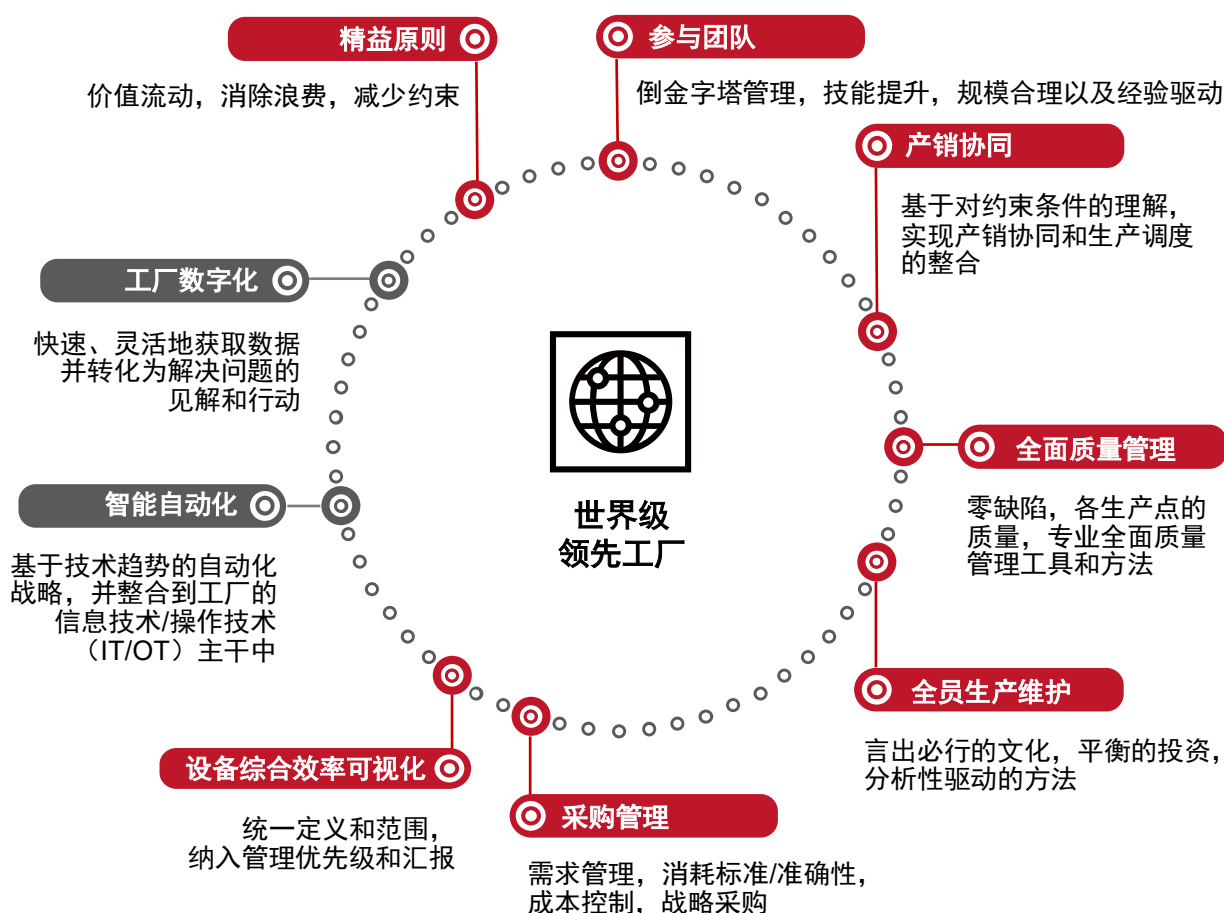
精益原则

价值流动，消除浪费，减少约束

参与团队

倒金字塔管理，技能提升，规模合理以及经验驱动

产销协同

基于对约束条件的理解，实现产销协同和生产调度的整合

工厂数字化

快速、灵活地获取数据并转化为解决问题的见解和行动

世界级
领先工厂

全面质量管理

零缺陷，各生产点的质量，专业全面质量管理工具和方法

智能自动化

基于技术趋势的自动化战略，并整合到工厂的信息技术/操作技术（IT/OT）主干中

全员生产维护

言出必行的文化，平衡的投资，分析性驱动的方法

设备综合效率可视化

统一定义和范围，纳入管理优先级和汇报

采购管理

需求管理，消耗标准/准确性，成本控制，战略采购